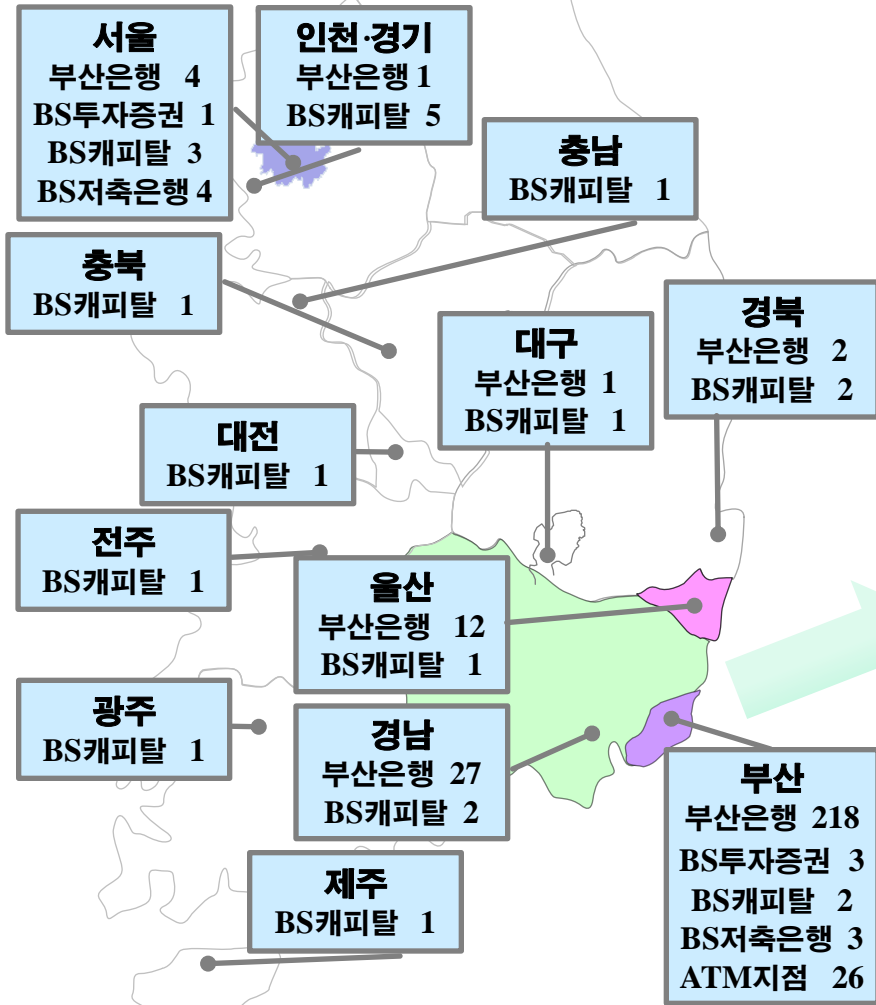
서울
부산은행 4
BS투자증권 1
BS캐피탈 3
BS저축은행 4

인천·경기
부산은행 1
BS캐피탈 5

충남
BS캐피탈 1

충북
BS캐피탈 1

경북
부산은행 2
BS캐피탈 2

대구
부산은행 1
BS캐피탈 1

대전
BS캐피탈 1

전주
BS캐피탈 1

울산
부산은행 12
BS캐피탈 1

광주
BS캐피탈 1

경남
부산은행 27
BS캐피탈 2

부산
부산은행 218
BS투자증권 3
BS캐피탈 2
BS저축은행 3
ATM지점 26

제주
BS캐피탈 1